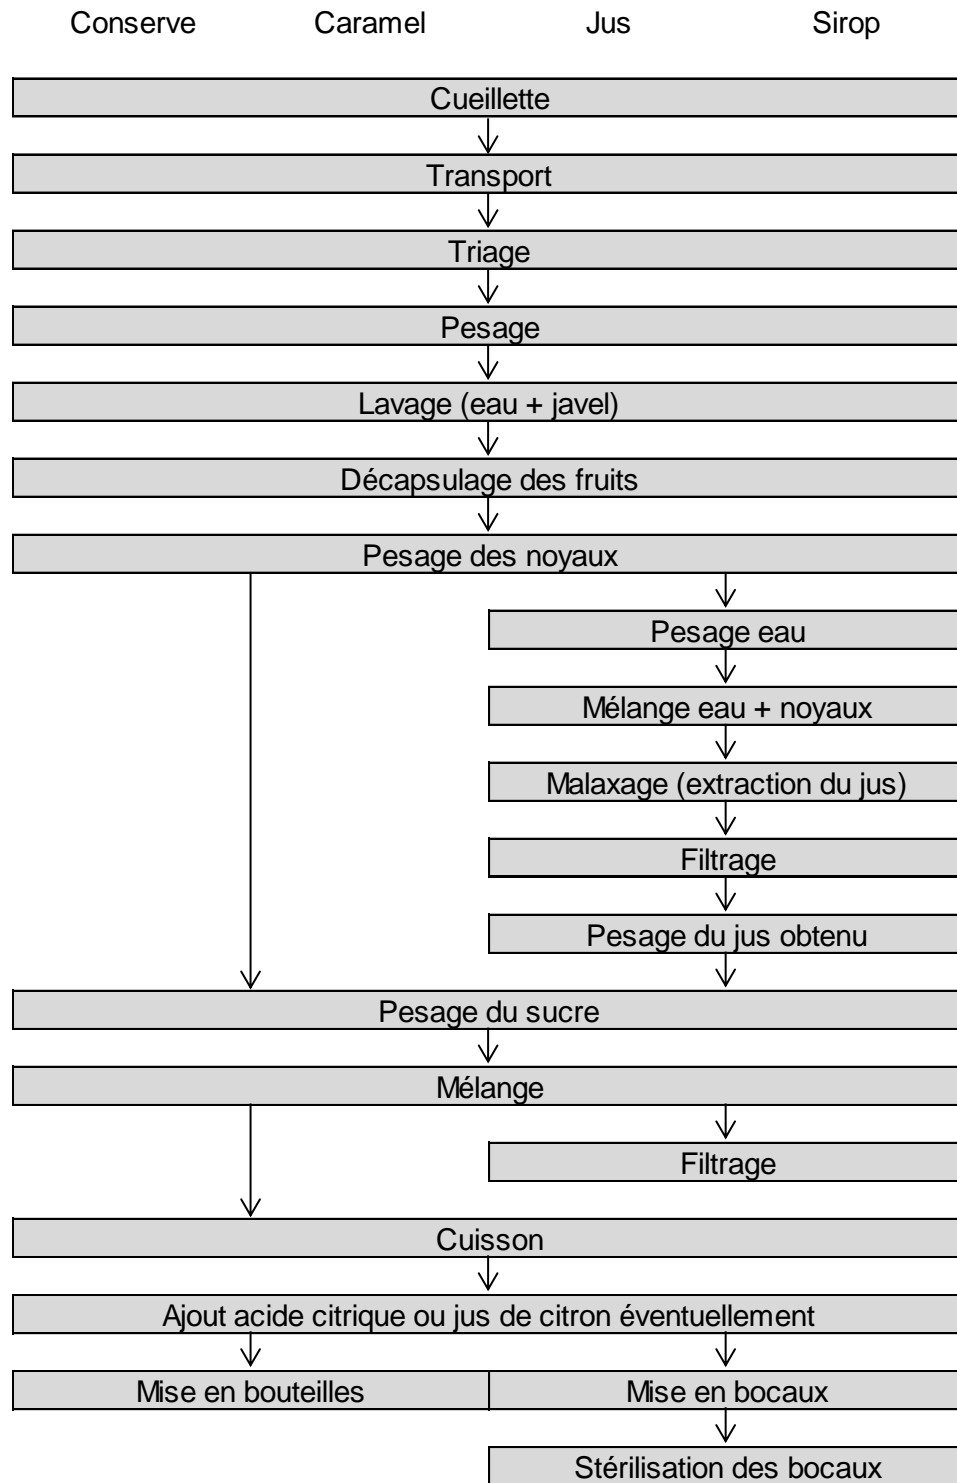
Conserve Caramel Jus Sirop

Cueillette

Transport

Triage

Pesage

Lavage (eau + javel)

Décapsulage des fruits

Pesage des noyaux

Pesage eau

Mélange eau + noyaux

Malaxage (extraction du jus)

Filtrage

Pesage du jus obtenu

Pesage du sucre

Mélange

Filtrage

Cuisson

Ajout acide citrique ou jus de citron éventuellement

Mise en bouteilles

Mise en bocaux

Stérilisation des bocaux